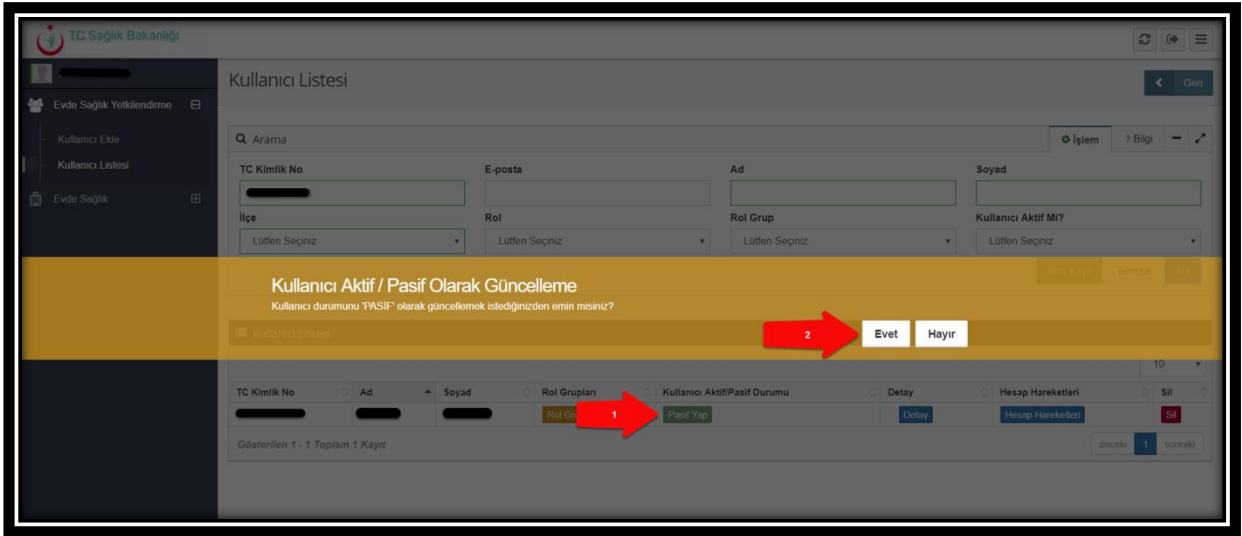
TC Sağlık Bakanlığı

Evde Sağlık Yetkilendirme

Kullanıcı Ekle

Kullanıcı Listesi

Evde Sağlık

Kullanıcı Listesi

Geri

Arama

İşlem

? Bilgi

TC Kimlik No

E-posta

Ad

Soyad

İlçe

Lütfen Seçiniz

Rol

Lütfen Seçiniz

Rol Grup

Lütfen Seçiniz

Kullanıcı Aktif Mi?

Lütfen Seçiniz

Yeni Kayıt

Temizle

Ara

Kullanıcı Aktif / Pasif Olarak Güncelleme

Kullanıcı durumunu 'PASİF' olarak güncellemek istediğinizden emin misiniz?

Kullanıcı Listesi

2

Evet

Hayır

10

| TC Kimlik No | Ad | Soyad | Rol Grupları | Kullanıcı Aktif/Pasif Durumu | Detay | Hesap Hareketleri | Sil |
|---|---|---|---|---|---|---|---|
| | | | Rol Gr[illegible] | 1 Pasif Yap | Detay | Hesap Hareketleri | Sil |

Gösterilen 1 - 1 Toplam 1 Kayıt

önceki 1 sonraki